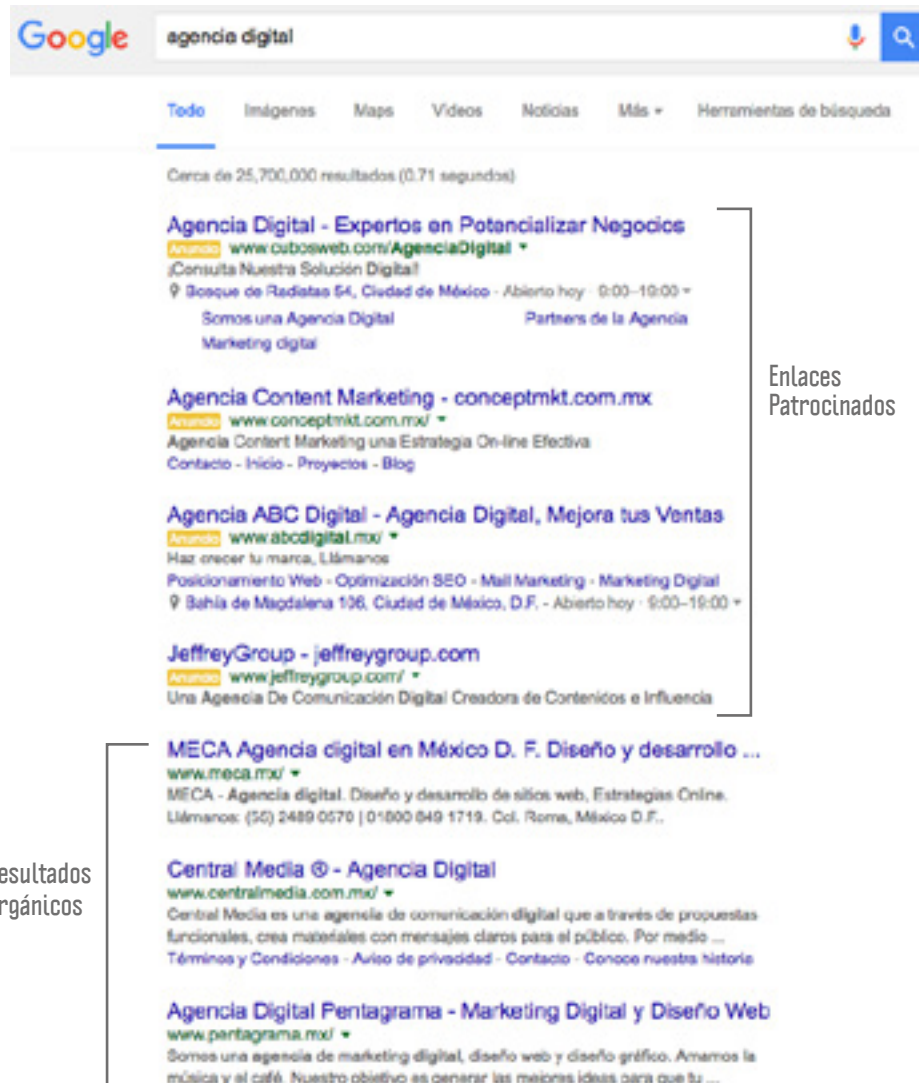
Google agencia digital

Todo Imágenes Maps Videos Noticias Más ▾ Herramientas de búsqueda

Cerca de 25,700,000 resultados (0.71 segundos)

Agencia Digital - Expertos en Potencializar Negocios
Anuncio www.cubosweb.com/AgenciaDigital ▾
¡Consulta Nuestra Solución Digital!
Bosque de Radiatas 54, Ciudad de México - Abierto hoy · 9:00–19:00 ▾
Somos una Agencia Digital Partners de la Agencia
Marketing digital

Agencia Content Marketing - conceptmkt.com.mx
Anuncio www.conceptmkt.com.mx/ ▾
Agencia Content Marketing una Estrategia On-line Efectiva
Contacto - Inicio - Proyectos - Blog

Agencia ABC Digital - Agencia Digital, Mejora tus Ventas
Anuncio www.abcdigital.mx/ ▾
Haz crecer tu marca, Llámanos
Posicionamiento Web - Optimización SEO - Mail Marketing - Marketing Digital
Bahía de Magdalena 106, Ciudad de México, D.F. - Abierto hoy · 9:00–19:00 ▾

JeffreyGroup - jeffreygroup.com
Anuncio www.jeffreygroup.com/ ▾
Una Agencia De Comunicación Digital Creadora de Contenidos e Influencia

Enlaces Patrocinados

MECA Agencia digital en México D. F. Diseño y desarrollo ...
www.meca.mx/ ▾
MECA - Agencia digital. Diseño y desarrollo de sitios web, Estrategias Online. Llámanos: (55) 2489 0570 | 01800 849 1719. Col. Roma, México D.F..

Central Media ® - Agencia Digital
www.centralmedia.com.mx/ ▾
Central Media es una agencia de comunicación digital que a través de propuestas funcionales, crea materiales con mensajes claros para el público. Por medio ...
Términos y Condiciones - Aviso de privacidad - Contacto - Conoce nuestra historia

Agencia Digital Pentagrama - Marketing Digital y Diseño Web
www.pentagrama.mx/ ▾
Somos una agencia de marketing digital, diseño web y diseño gráfico. Amamos la música y el café. Nuestro objetivo es generar las mejores ideas para que tu ...

esultados
rgánicos